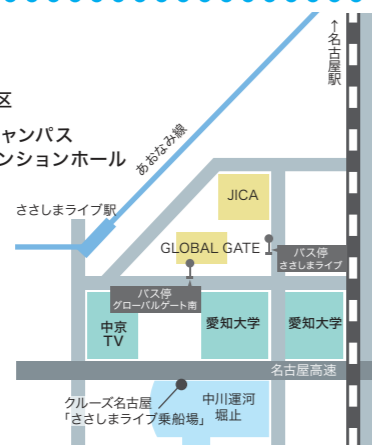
区
ャンパス
ンションホール
あおなみ線
↑名古屋駅
ささしまライブ駅
JICA
GLOBAL GATE
バス停
ささしまライブ
バス停
グローバルゲート南
中京TV
愛知大学
愛知大学
名古屋高速
クルーズ名古屋
「ささしまライブ乗船場」
中川運河
堀止